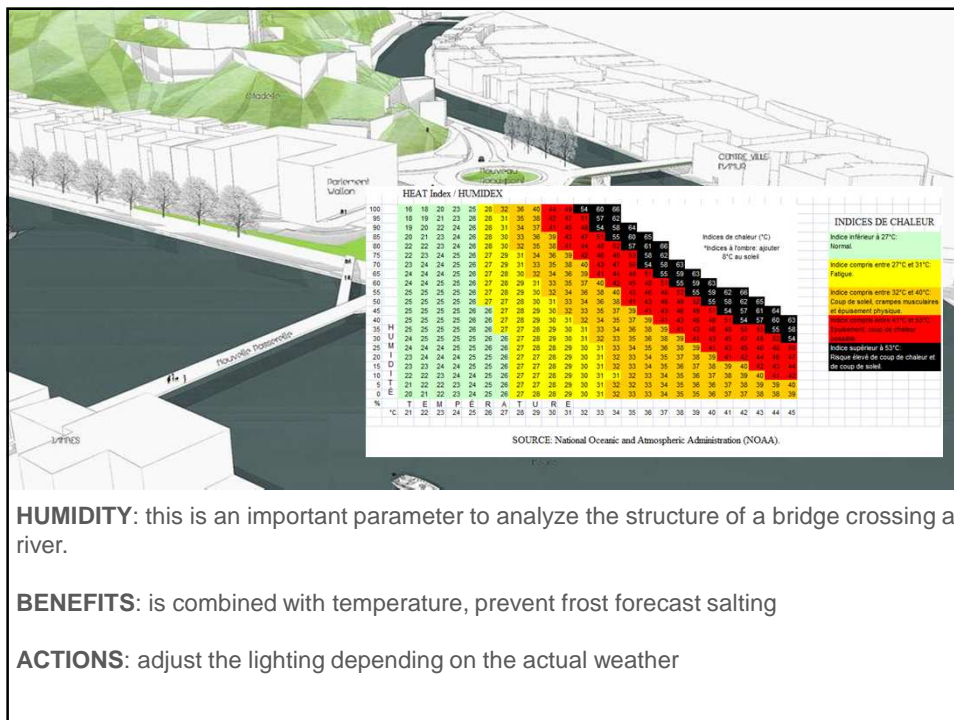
Citadelle

Parlement Wallon

Nouveau Giratoire

CENTRE VILLE NAMUR

Nouvelle Passerelle

JAMBES

HEAT Index / HUMIDEX

| % | | | | | | | | | | | | | | | | | | | | | | | | | |
|---|---|---|---|---|---|---|---|---|---|---|---|---|---|---|---|---|---|---|---|---|---|---|---|---|---|
| 100 | 16 | 18 | 20 | 23 | 25 | 28 | 32 | 36 | 40 | 44 | 49 | 54 | 60 | 66 | | | | | | | | | | | |
| 95 | 18 | 19 | 21 | 23 | 26 | 28 | 31 | 35 | 38 | 42 | 47 | 51 | 57 | 62 | | | | | | | | | | | |
| 90 | 19 | 20 | 22 | 24 | 26 | 28 | 31 | 34 | 37 | 41 | 45 | 49 | 54 | 58 | 64 | | | | | | | | | | |
| 85 | 20 | 21 | 23 | 24 | 26 | 28 | 30 | 33 | 36 | 39 | 43 | 47 | 51 | 55 | 60 | 65 | | | | | | | | | |
| 80 | 22 | 22 | 23 | 24 | 26 | 28 | 30 | 32 | 35 | 38 | 41 | 44 | 48 | 52 | 57 | 61 | 66 | | | | | | | | |
| 75 | 22 | 23 | 24 | 25 | 26 | 27 | 29 | 31 | 34 | 37 | 40 | 43 | 46 | 50 | 54 | 58 | 62 | | | | | | | | |
| 70 | 23 | 24 | 24 | 25 | 26 | 27 | 29 | 31 | 33 | 36 | 39 | 41 | 44 | 48 | 51 | 54 | 58 | 63 | | | | | | | |
| 65 | 24 | 24 | 24 | 25 | 26 | 27 | 28 | 30 | 32 | 34 | 36 | 38 | 41 | 44 | 48 | 51 | 55 | 59 | 63 | | | | | | |
| 60 | 24 | 24 | 25 | 25 | 26 | 27 | 28 | 29 | 31 | 33 | 35 | 37 | 40 | 42 | 45 | 48 | 51 | 55 | 59 | 63 | | | | | |
| 55 | 25 | 25 | 25 | 25 | 26 | 27 | 28 | 29 | 30 | 32 | 34 | 36 | 38 | 40 | 42 | 45 | 48 | 51 | 55 | 58 | 62 | 66 | | | |
| 50 | 25 | 25 | 25 | 26 | 26 | 27 | 27 | 28 | 30 | 31 | 33 | 34 | 36 | 38 | 40 | 43 | 45 | 48 | 51 | 55 | 58 | 62 | 65 | | |
| 45 | 25 | 25 | 25 | 26 | 26 | 27 | 27 | 28 | 29 | 30 | 32 | 33 | 35 | 37 | 39 | 41 | 43 | 46 | 48 | 51 | 54 | 57 | 61 | 64 | |
| 40 | 25 | 25 | 25 | 26 | 26 | 26 | 27 | 28 | 29 | 30 | 31 | 32 | 34 | 35 | 37 | 39 | 41 | 43 | 46 | 48 | 51 | 54 | 57 | 60 | 63 |
| 35 | 25 | 25 | 25 | 25 | 26 | 26 | 27 | 27 | 28 | 29 | 30 | 31 | 33 | 34 | 36 | 38 | 39 | 41 | 43 | 46 | 48 | 50 | 53 | 55 | 58 |
| 30 | 25 | 25 | 25 | 25 | 25 | 26 | 26 | 27 | 28 | 29 | 30 | 31 | 32 | 33 | 35 | 36 | 38 | 39 | 41 | 43 | 45 | 47 | 50 | 52 | 54 |
| 25 | 24 | 24 | 25 | 25 | 25 | 26 | 26 | 27 | 28 | 28 | 29 | 30 | 31 | 33 | 34 | 35 | 36 | 38 | 39 | 41 | 43 | 45 | 46 | 48 | 50 |
| 20 | 23 | 24 | 24 | 24 | 25 | 25 | 26 | 27 | 27 | 28 | 29 | 30 | 31 | 32 | 33 | 34 | 35 | 37 | 38 | 39 | 41 | 42 | 44 | 45 | 47 |
| 15 | 23 | 23 | 23 | 24 | 24 | 25 | 26 | 26 | 27 | 27 | 28 | 29 | 30 | 31 | 32 | 33 | 34 | 35 | 36 | 37 | 38 | 39 | 40 | 42 | 43 |
| 10 | 22 | 22 | 23 | 23 | 24 | 24 | 25 | 26 | 26 | 27 | 28 | 28 | 29 | 30 | 31 | 32 | 33 | 34 | 35 | 36 | 37 | 38 | 39 | 40 | 41 |
| 5 | 21 | 22 | 22 | 23 | 23 | 24 | 25 | 26 | 26 | 27 | 27 | 28 | 29 | 30 | 31 | 31 | 32 | 33 | 34 | 35 | 36 | 37 | 38 | 39 | 39 |
| 0 | 20 | 21 | 22 | 22 | 23 | 24 | 25 | 26 | 26 | 27 | 27 | 28 | 28 | 29 | 30 | 31 | 31 | 32 | 33 | 34 | 35 | 35 | 36 | 37 | 38 | 39 |
| °C | 21 | 22 | 23 | 24 | 25 | 26 | 27 | 28 | 29 | 30 | 31 | 32 | 33 | 34 | 35 | 36 | 37 | 38 | 39 | 40 | 41 | 42 | 43 | 44 | 45 |

H U M I D I T É

T E M P É R A T U R E

Indices de chaleur (°C)
*Indices à l'ombre: ajouter 8°C au soleil

INDICES DE CHALEUR

Indice inférieur à 27°C: Normal.

Indice compris entre 27°C et 31°C: Fatigue.

Indice compris entre 32°C et 40°C: Coup de soleil, crampes musculaires et épuisement physique.

Indice compris entre 41°C et 53°C: Épuisement, coup de chaleur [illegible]

Indice supérieur à 53°C: Risque élevé de coup de chaleur et de coup de soleil.

SOURCE: National Oceanic and Atmospheric Administration (NOAA).

HUMIDITY: this is an important parameter to analyze the structure of a bridge crossing a river.

BENEFITS: is combined with temperature, prevent frost forecast salting

ACTIONS: adjust the lighting depending on the actual weather